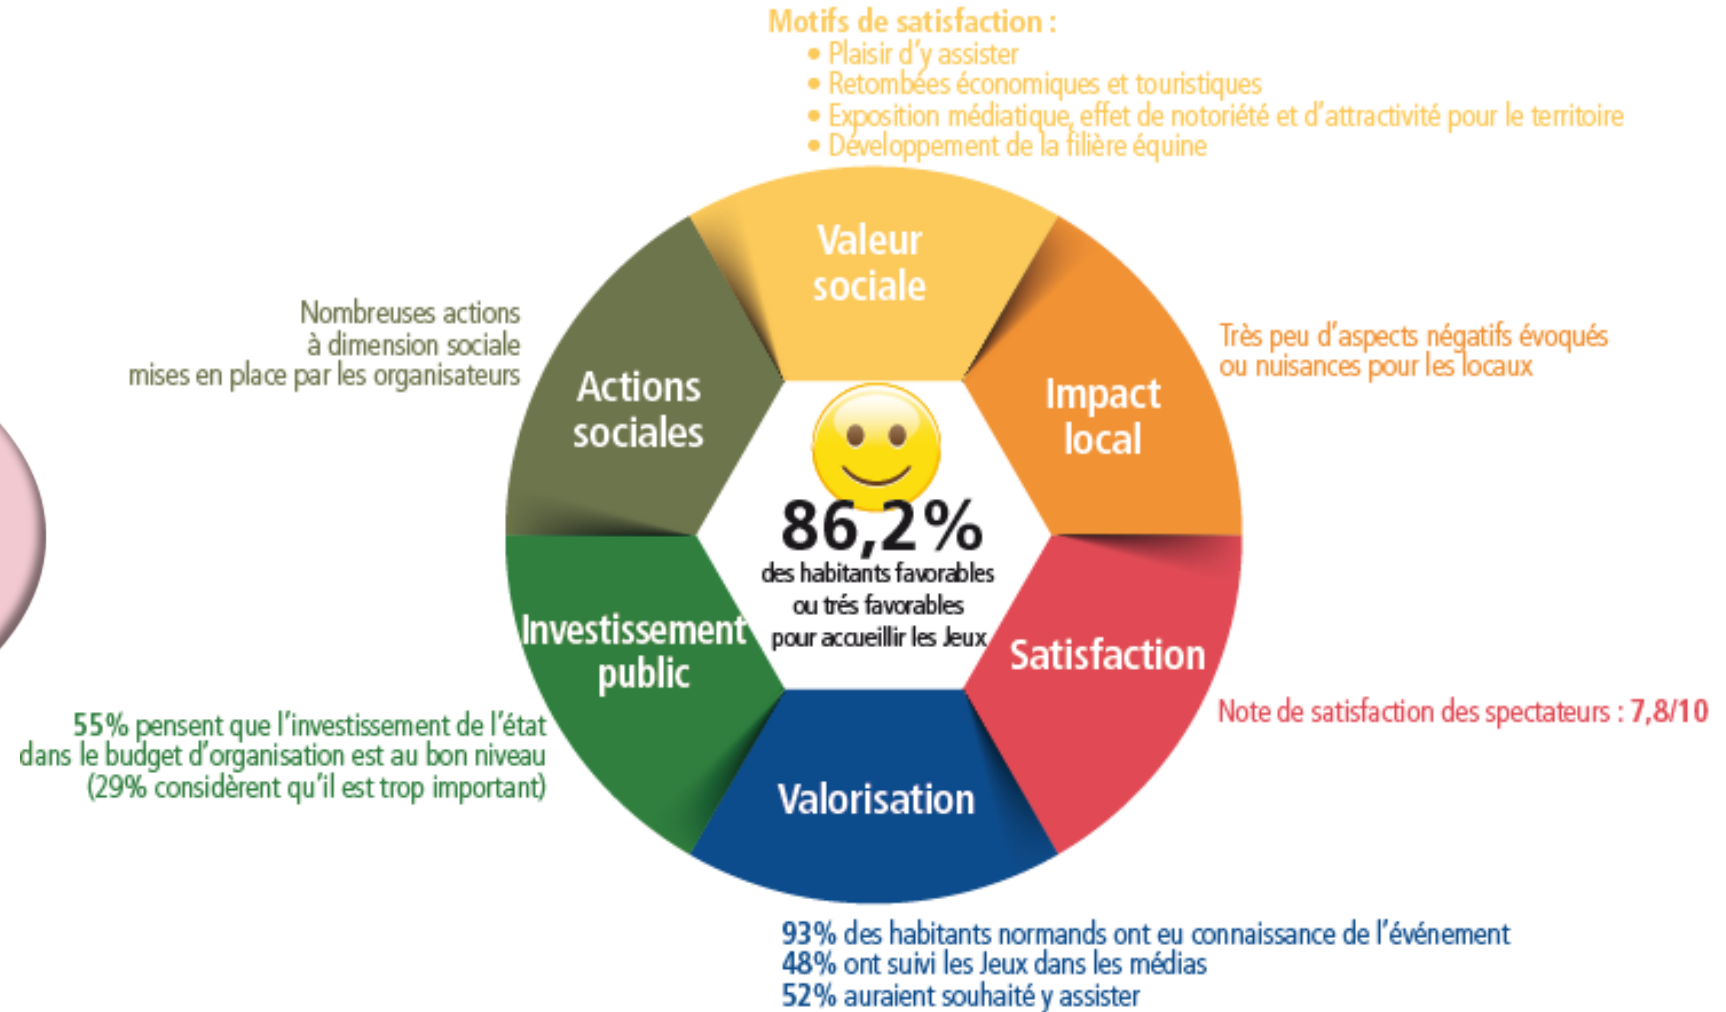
Motifs de satisfaction :
• Plaisir d'y assister
• Retombées économiques et touristiques
• Exposition médiatique, effet de notoriété et d'attractivité pour le territoire
• Développement de la filière équine

Nombreuses actions à dimension sociale mises en place par les organisateurs

Valeur sociale

Actions sociales

Impact local

Très peu d'aspects négatifs évoqués ou nuisances pour les locaux

86,2%
des habitants favorables ou trés favorables pour accueillir les Jeux

Investissement public

Satisfaction

Valorisation

55% pensent que l'investissement de l'état dans le budget d'organisation est au bon niveau (29% considèrent qu'il est trop important)

Note de satisfaction des spectateurs : 7,8/10

93% des habitants normands ont eu connaissance de l'événement
48% ont suivi les Jeux dans les médias
52% auraient souhaité y assister